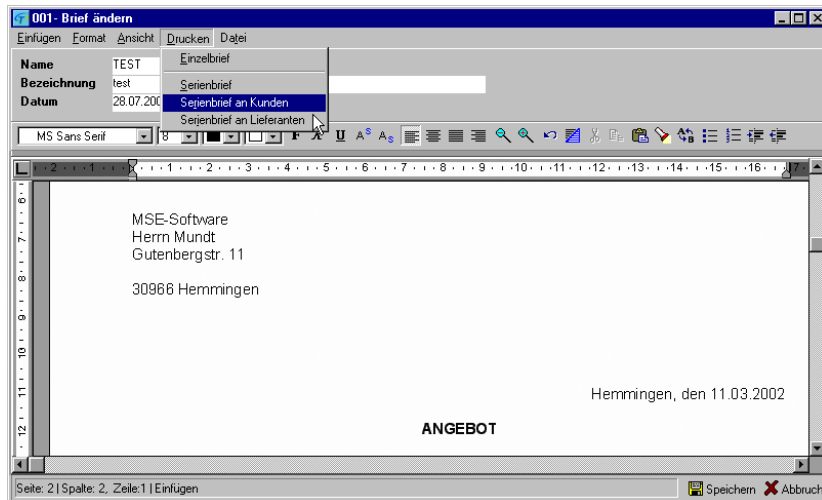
001- Brief ändern

Einfügen Format Ansicht Drucken Datei

Einzelbrief

Serienbrief

Serienbrief an Kunden

Serienbrief an Lieferanten

Name TEST

Bezeichnung test

Datum 28.07.200

MS Sans Serif 8

MSE-Software
Herrn Mundt
Gutenbergstr. 11

30966 Hemmingen

Hemmingen, den 11.03.2002

ANGEBOT

Seite: 2 | Spalte: 2, Zeile:1 | Einfügen

Speichern Abbruch